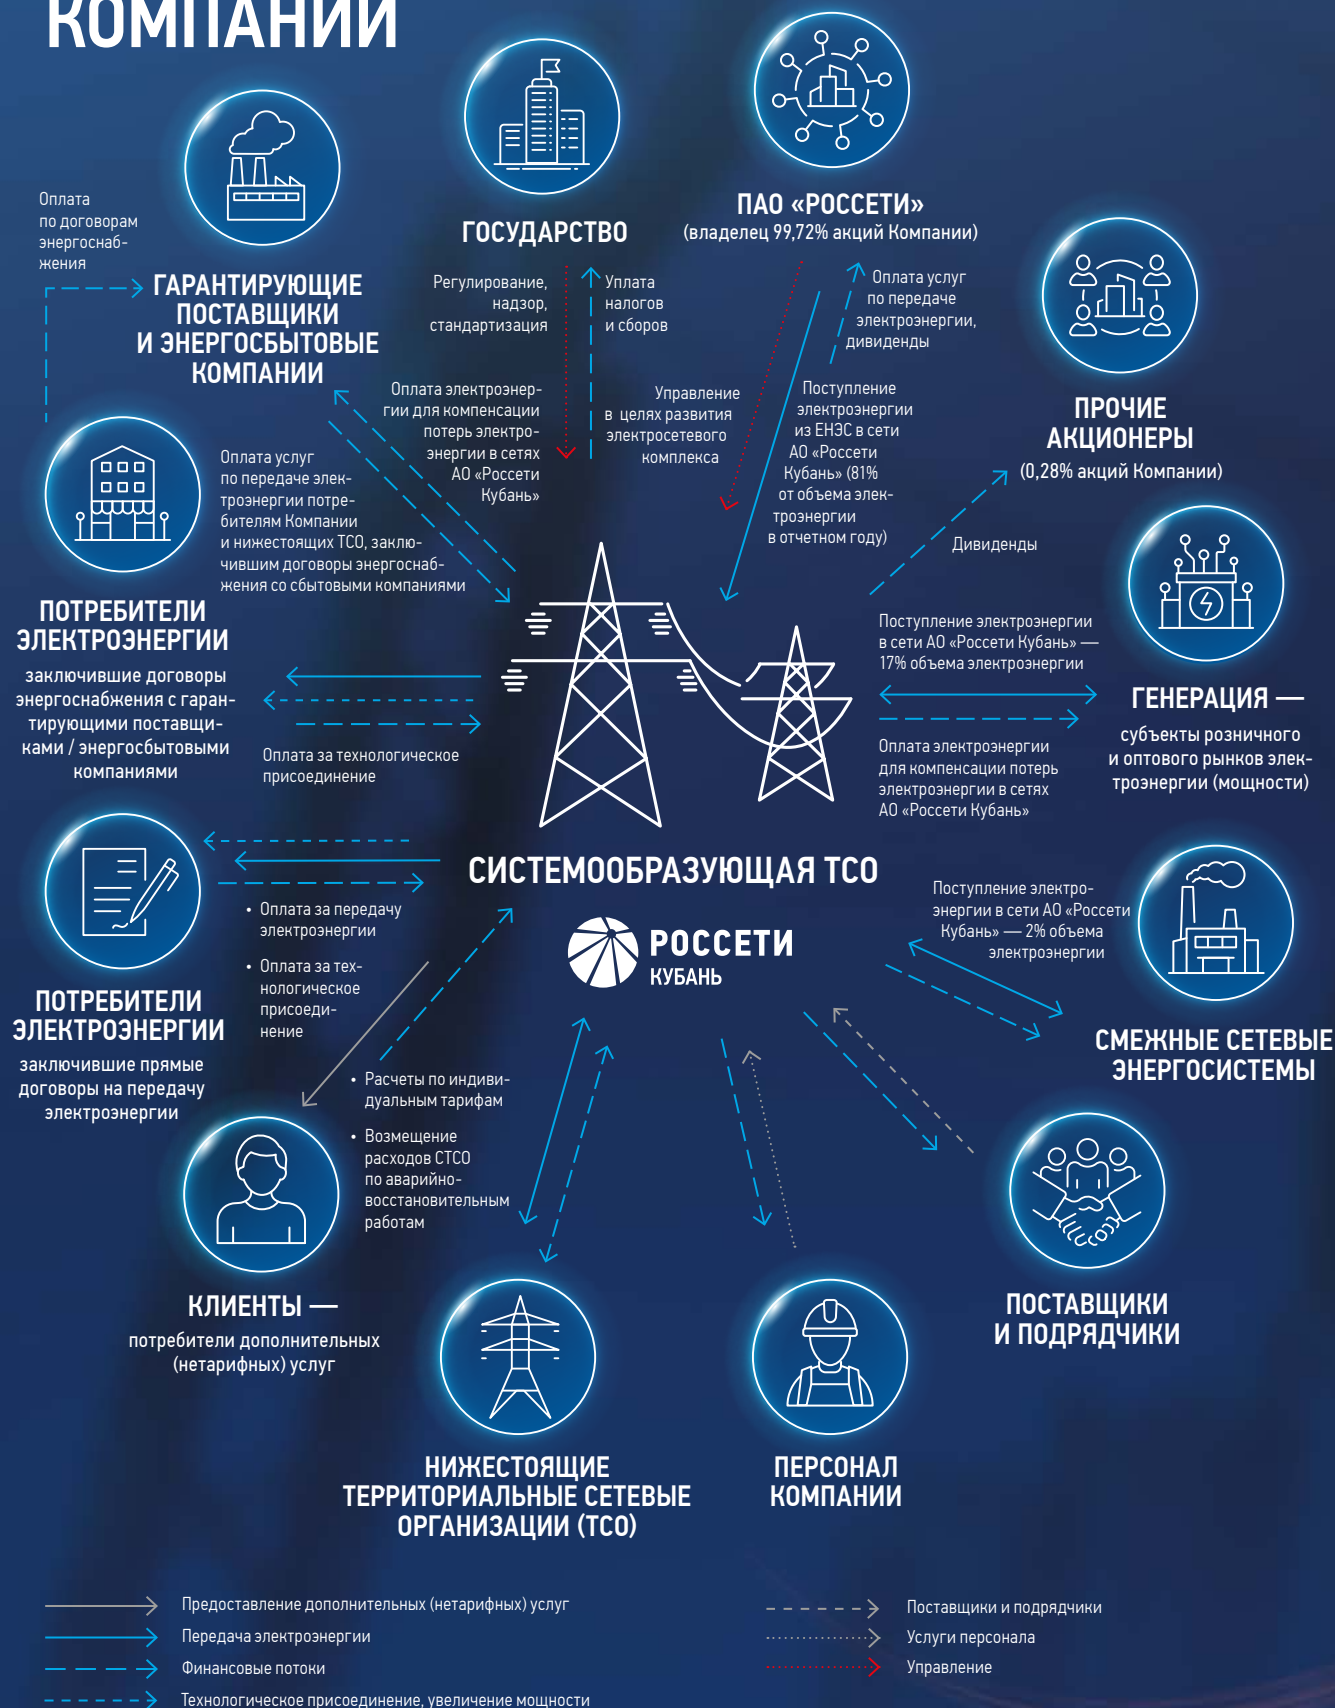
КОМПАНИИ

Оплата по договорам энергоснабжения

ГАРАНТИРУЮЩИЕ ПОСТАВЩИКИ И ЭНЕРГОСБЫТОВЫЕ КОМПАНИИ

ГОСУДАРСТВО

Регулирование, надзор, стандартизация

Уплата налогов и сборов

ПАО «РОССЕТИ»
(владелец 99,72% акций Компании)

Оплата услуг по передаче электроэнергии, дивиденды

ПРОЧИЕ АКЦИОНЕРЫ
(0,28% акций Компании)

Оплата электроэнергии для компенсации потерь электроэнергии в сетях АО «Россети Кубань»

Управление в целях развития электросетевого комплекса

Поступление электроэнергии из ЕНЭС в сети АО «Россети Кубань» (81% от объема электроэнергии в отчетном году)

Дивиденды

Оплата услуг по передаче электроэнергии потребителям Компании и нижестоящих ТСО, заключившим договоры энергоснабжения со сбытовыми компаниями

ПОТРЕБИТЕЛИ ЭЛЕКТРОЭНЕРГИИ
заключившие договоры энергоснабжения с гарантирующими поставщиками / энергосбытовыми компаниями

Оплата за технологическое присоединение

Поступление электроэнергии в сети АО «Россети Кубань» — 17% объема электроэнергии

ГЕНЕРАЦИЯ —
субъекты розничного и оптового рынков электроэнергии (мощности)

Оплата электроэнергии для компенсации потерь электроэнергии в сетях АО «Россети Кубань»

СИСТЕМООБРАЗУЮЩАЯ ТСО

РОССЕТИ КУБАНЬ

ПОТРЕБИТЕЛИ ЭЛЕКТРОЭНЕРГИИ
заключившие прямые договоры на передачу электроэнергии

• Оплата за передачу электроэнергии
• Оплата за технологическое присоединение

Поступление электроэнергии в сети АО «Россети Кубань» — 2% объема электроэнергии

СМЕЖНЫЕ СЕТЕВЫЕ ЭНЕРГОСИСТЕМЫ

• Расчеты по индивидуальным тарифам
• Возмещение расходов СТСО по аварийно-восстановительным работам

КЛИЕНТЫ —
потребители дополнительных (нетарифных) услуг

НИЖЕСТОЯЩИЕ ТЕРРИТОРИАЛЬНЫЕ СЕТЕВЫЕ ОРГАНИЗАЦИИ (ТСО)

ПЕРСОНАЛ КОМПАНИИ

ПОСТАВЩИКИ И ПОДРЯДЧИКИ

Предоставление дополнительных (нетарифных) услуг
Передача электроэнергии
Финансовые потоки
Технологическое присоединение, увеличение мощности

Поставщики и подрядчики
Услуги персонала
Управление